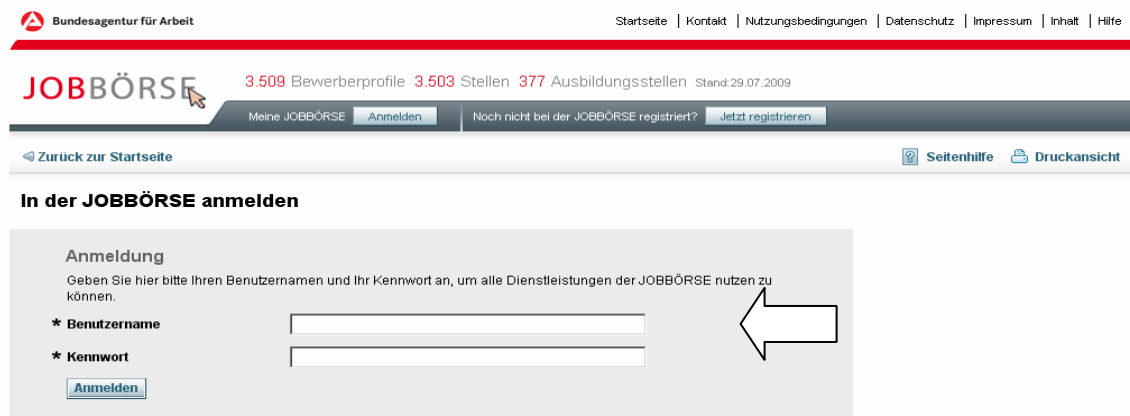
Bundesagentur für Arbeit

Startseite | Kontakt | Nutzungsbedingungen | Datenschutz | Impressum | Inhalt | Hilfe

JOBBÖRSE

3.509 Bewerberprofile 3.503 Stellen 377 Ausbildungsstellen Stand:29.07.2009

Meine JOBBÖRSE Anmelden

Noch nicht bei der JOBBÖRSE registriert? Jetzt registrieren

Zurück zur Startseite

Seitenhilfe Druckansicht

In der JOBBÖRSE anmelden

Anmeldung

Geben Sie hier bitte Ihren Benutzernamen und Ihr Kennwort an, um alle Dienstleistungen der JOBBÖRSE nutzen zu können.

* Benutzername

* Kennwort

Anmelden